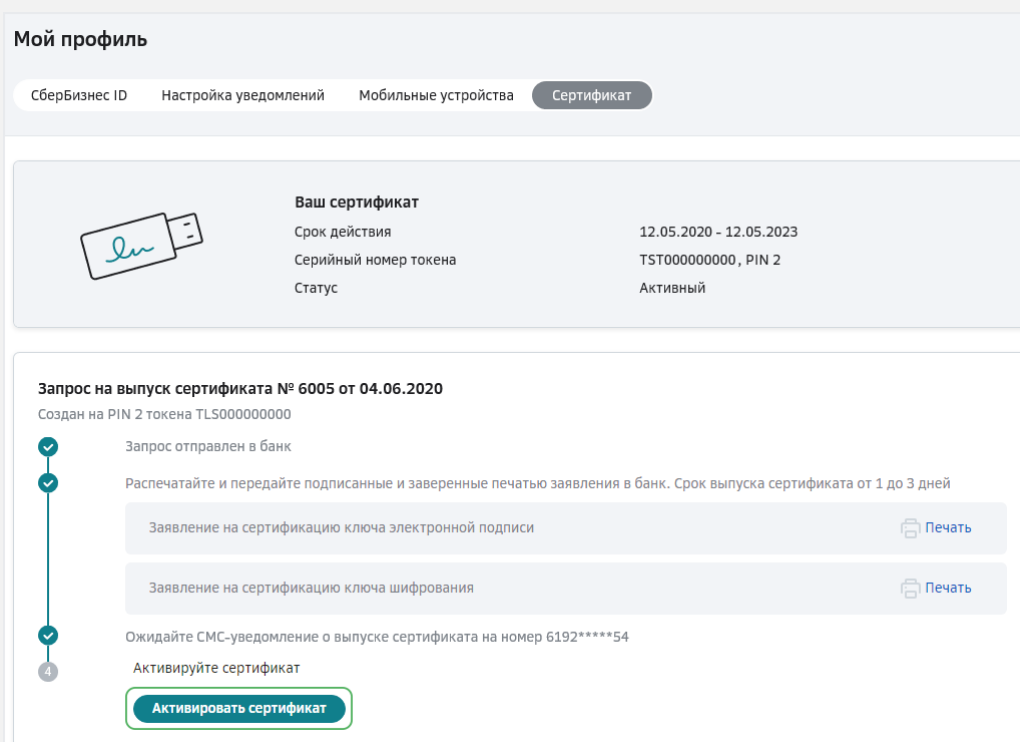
Мой профиль

СберБизнес ID | Настройка уведомлений | Мобильные устройства | Сертификат

Ваш сертификат

| | |
|---|---|
| Срок действия | 12.05.2020 - 12.05.2023 |
| Серийный номер токена | TST000000000 , PIN 2 |
| Статус | Активный |

Запрос на выпуск сертификата № 6005 от 04.06.2020
Создан на PIN 2 токена TLS000000000

Запрос отправлен в банк

Распечатайте и передайте подписанные и заверенные печатью заявления в банк. Срок выпуска сертификата от 1 до 3 дней

Заявление на сертификацию ключа электронной подписи Печать

Заявление на сертификацию ключа шифрования Печать

Ожидайте СМС-уведомление о выпуске сертификата на номер 6192*****54

4 Активируйте сертификат

Активировать сертификат